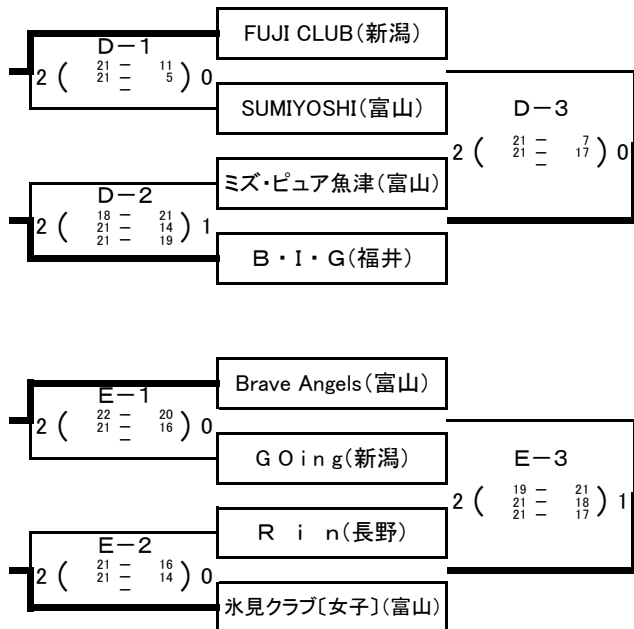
D－1
2 ( 21 － 11
21 － 5
－ ) 0

FUJI CLUB(新潟)

SUMIYOSHI(富山)

D－3
2 ( 21 － 7
21 － 17
－ ) 0

D－2
2 ( 18 － 21
21 － 14
21 － 19 ) 1

ミズ・ピュア魚津(富山)

B・I・G(福井)

E－1
2 ( 22 － 20
21 － 16
－ ) 0

Brave Angels(富山)

G O i n g(新潟)

E－3
2 ( 19 － 21
21 － 18
21 － 17 ) 1

E－2
2 ( 21 － 16
21 － 14
－ ) 0

R i n(長野)

氷見クラブ〔女子〕(富山)